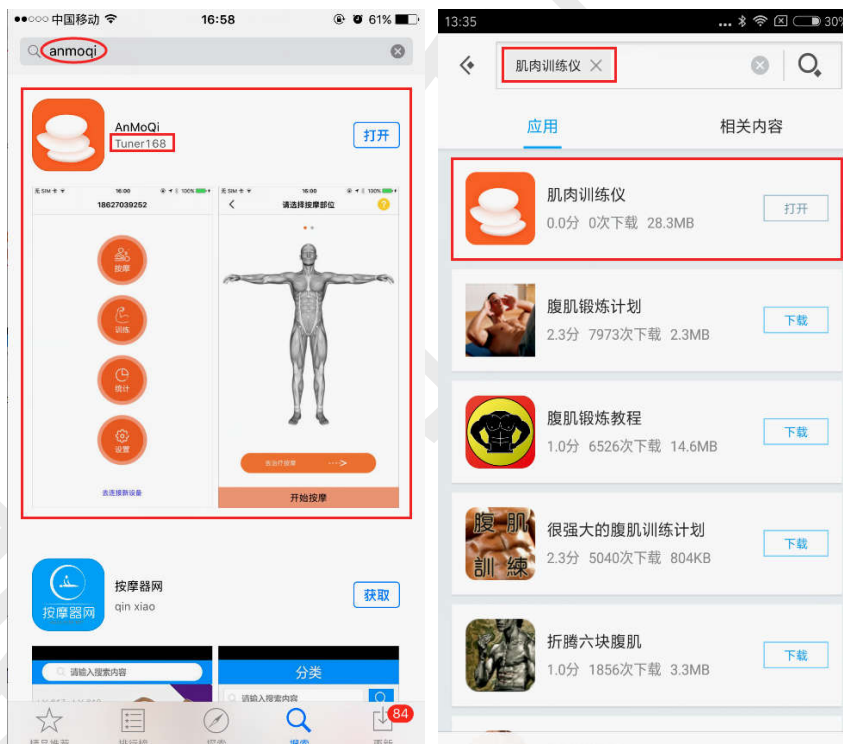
●●○○○ 中国移动 16:58 61%

anmoqi

AnMoQi
Tuner168
打开

16:00
18627039252
按摩
训练
统计
设置
连接新设备

16:00
请选择按摩部位
开始按摩

按摩器网
qin xiao
获取
按摩器网

请输入搜索内容
分类
请输入搜索内容

84

13:35 30%

肌肉训练仪

应用
相关内容

肌肉训练仪
0.0分 0次下载 28.3MB
打开

腹肌锻炼计划
2.3分 7973次下载 2.3MB
下载

腹肌锻炼教程
1.0分 6526次下载 14.6MB
下载

腹 肌 訓 練
很强大的腹肌训练计划
2.3分 5040次下载 804KB
下载

折腾六块腹肌
1.0分 1856次下载 3.3MB
下载